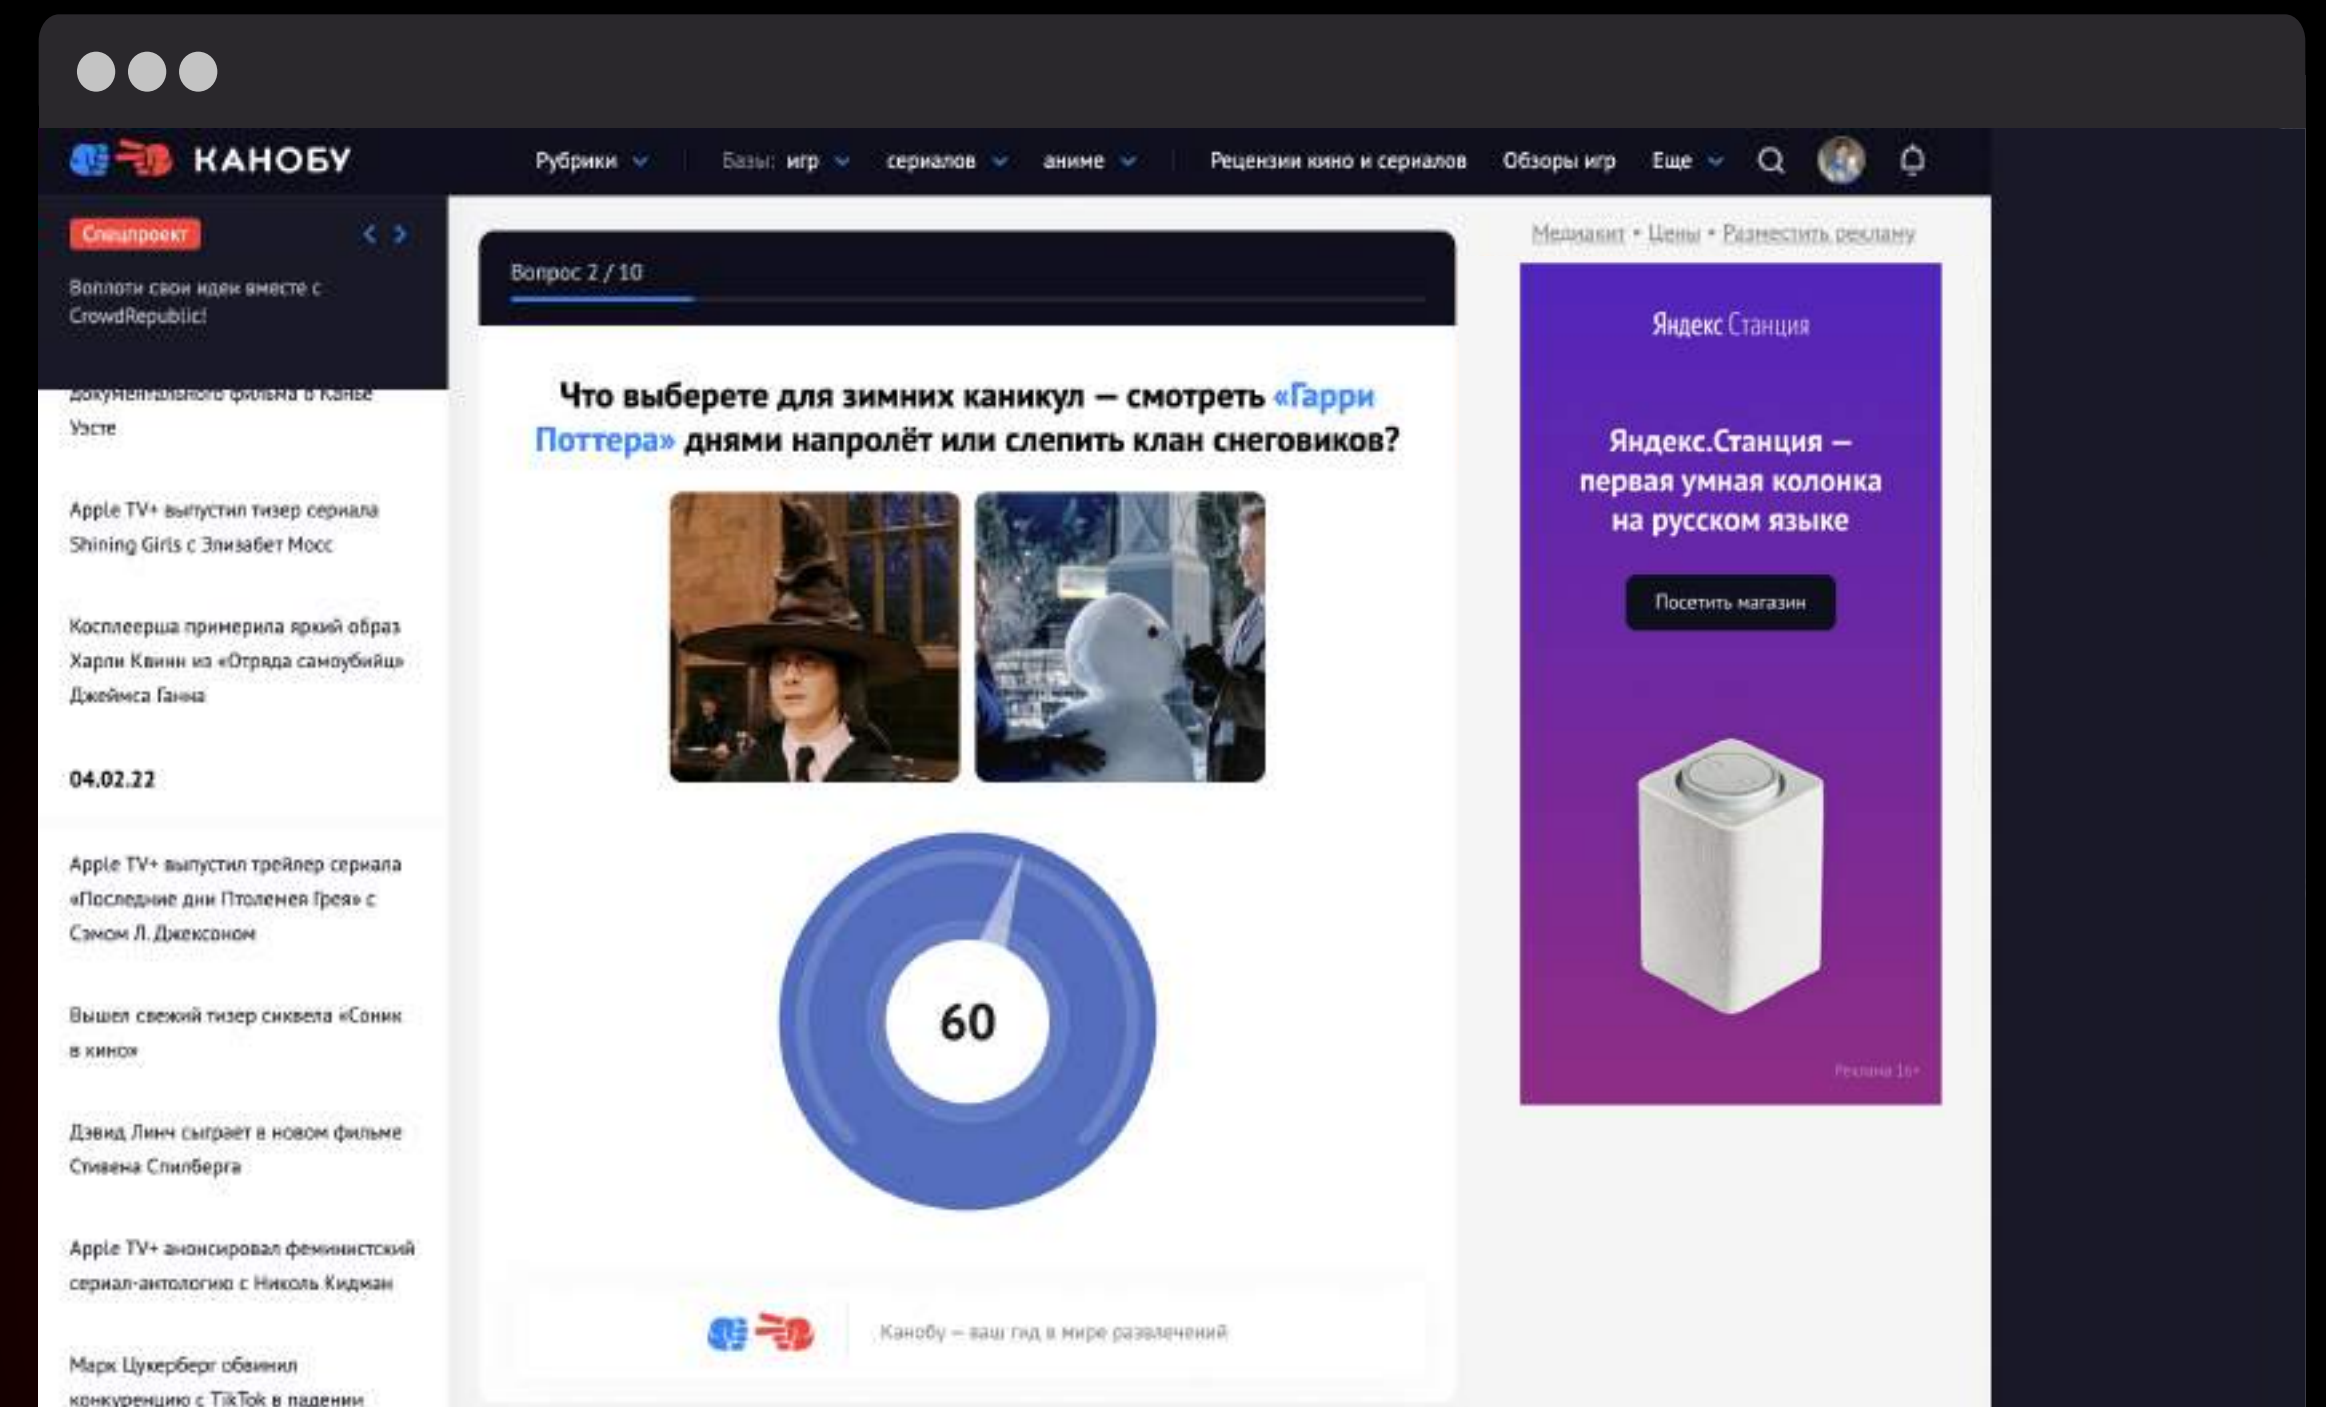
КАНОБУ

Рубрики Базы: игр сериалов аниме Рецензии кино и сериалов Обзоры игр Еще

Спецпроект

Воплоти свои идеи вместе с CrowdRepublic!

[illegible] документального фильма о Канье Уэсте

Apple TV+ выпустил тизер сериала Shining Girls с Элизабет Мосс

Косплеерша примерила яркий образ Харли Квинн из «Отряда самоубийц» Джеймса Ганна

04.02.22

Apple TV+ выпустил трейлер сериала «Последние дни Птолемея Грея» с Сэмом Л. Джексоном

Вышел свежий тизер сиквела «Соник в кино»

Дэвид Линч сыграет в новом фильме Стивена Спилберга

Apple TV+ анонсировал феминистский сериал-антологию с Николь Кидман

Марк Цукерберг обвинил конкуренцию с TikTok в падении

Вопрос 2 / 10

Что выберете для зимних каникул — смотреть «Гарри Поттера» днями напролёт или слепить клан снеговиков?

60

Канобу — ваш гид в мире развлечений

Медиакит • Цены • Разместить рекламу

Яндекс Станция

Яндекс.Станция — первая умная колонка на русском языке

Посетить магазин

Реклама 16+